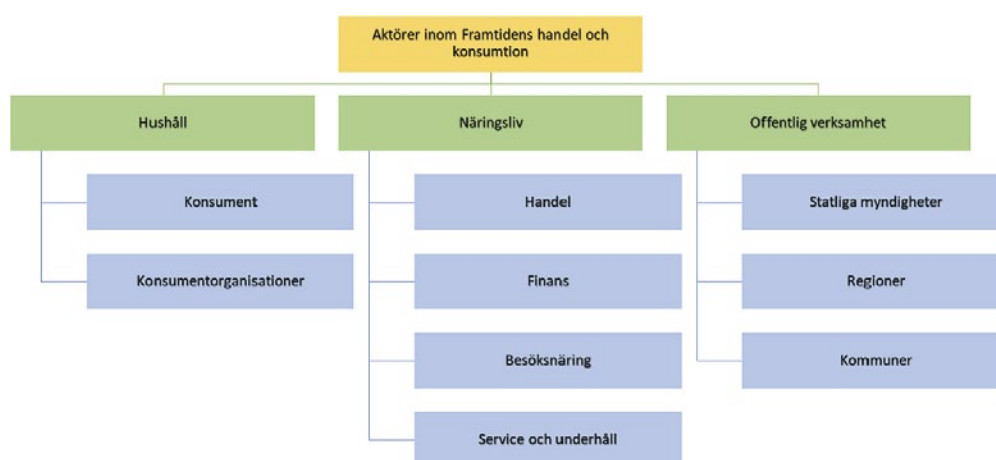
Aktörer inom Framtidens handel och konsumtion

Hushåll

Konsument

Konsumentorganisationer

Näringsliv

Handel

Finans

Besöksnäring

Service och underhåll

Offentlig verksamhet

Statliga myndigheter

Regioner

Kommuner